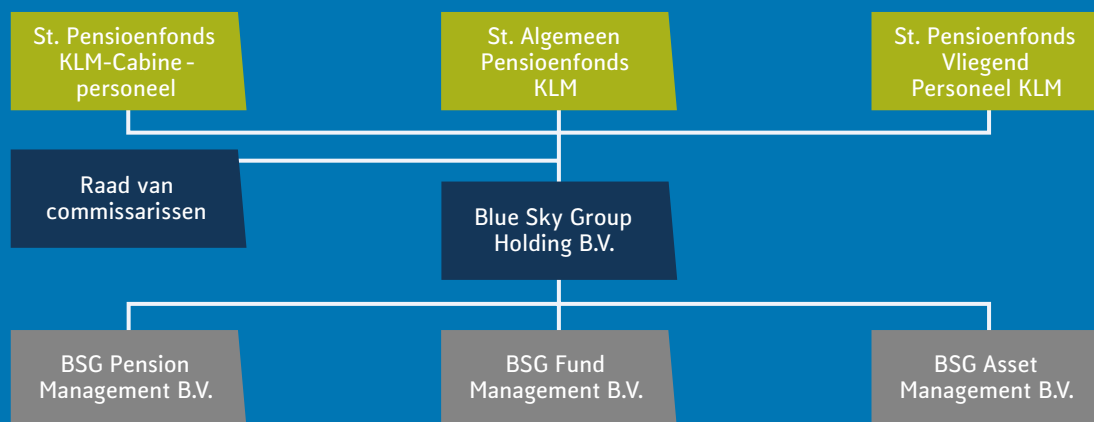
St. Pensioenfonds KLM-Cabine - personeel

St. Algemeen Pensioenfonds KLM

St. Pensioenfonds Vliegend Personeel KLM

Raad van commissarissen

Blue Sky Group Holding B.V.

BSG Pension Management B.V.

BSG Fund Management B.V.

BSG Asset Management B.V.